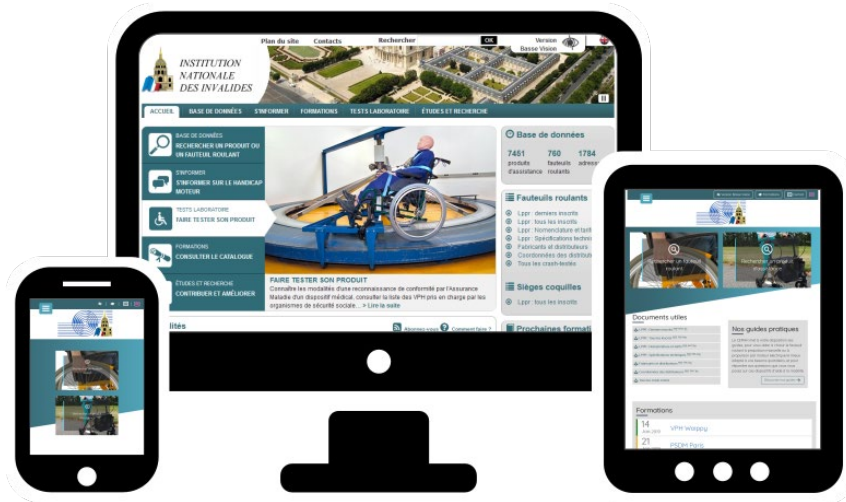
Plan du site Contacts Rechercher OK Version Basse Vision

INSTITUTION NATIONALE DES INVALIDES

ACCUEIL BASE DE DONNÉES S'INFORMER FORMATIONS TESTS LABORATOIRE ÉTUDES ET RECHERCHE

BASE DE DONNÉES
RECHERCHER UN PRODUIT OU UN FAUTEUIL ROULANT

S'INFORMER
S'INFORMER SUR LE HANDICAP MOTEUR

TESTS LABORATOIRE
FAIRE TESTER SON PRODUIT

FORMATIONS
CONSULTER LE CATALOGUE

ÉTUDES ET RECHERCHE
CONTRIBUER ET AMÉLIORER

FAIRE TESTER SON PRODUIT
Connaître les modalités d'une reconnaissance de conformité par l'Assurance Maladie d'un dispositif médical, consulter la liste des VPH pris en charge par les organismes de sécurité sociale... > Lire la suite

lités Abonnez-vous Comment faire ?

Base de données
7461 produits d'assistance
760 fauteuils roulants
1784 adres

Fauteuils roulants
Lppr : derniers inscrits
Lppr : tous les inscrits
Lppr : Nomenclature et tarif
Lppr : Spécifications techni
Fabricants et distributeurs
Coordonnées des distribut
Tous les crash-testés

Sièges coquilles
Lppr : tous les inscrits

Prochaines formati

Documents utiles

Nos guides pratiques

Formations
14
VPH Weeping
21
PSDM Paris